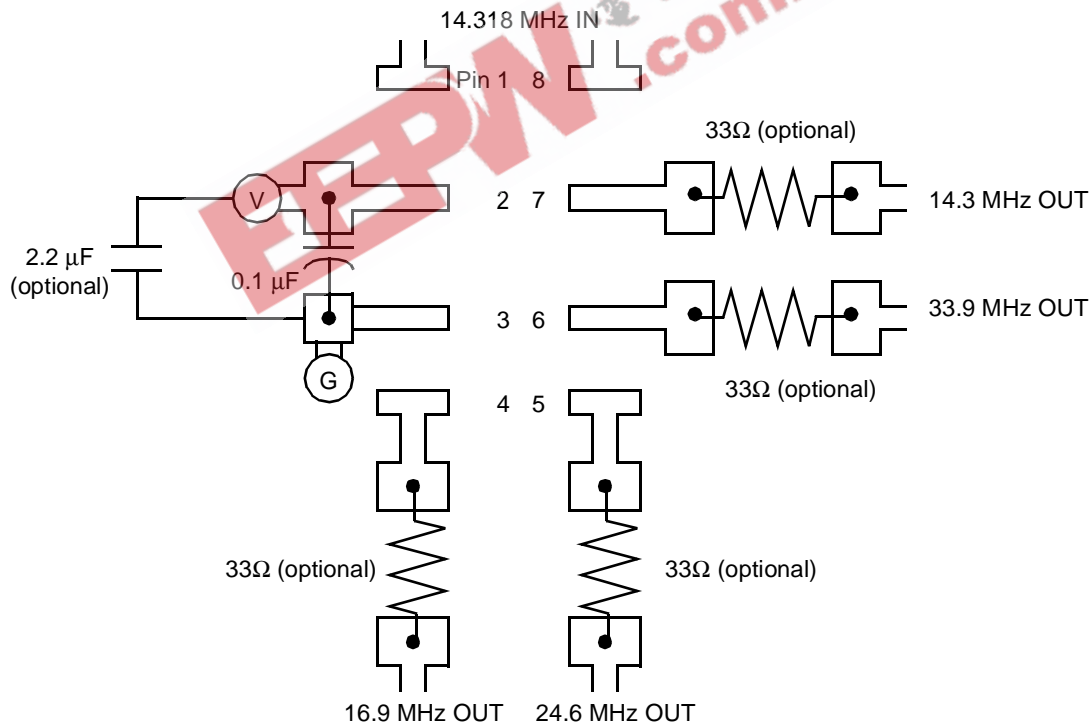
14.318 MHz IN

Pin 1 8

33Ω (optional)

V

2 7

14.3 MHz OUT

2.2 μF (optional)

0.1 μF

3 6

33.9 MHz OUT

G

33Ω (optional)

4 5

33Ω (optional)

33Ω (optional)

16.9 MHz OUT

24.6 MHz OUT

EEPW.com